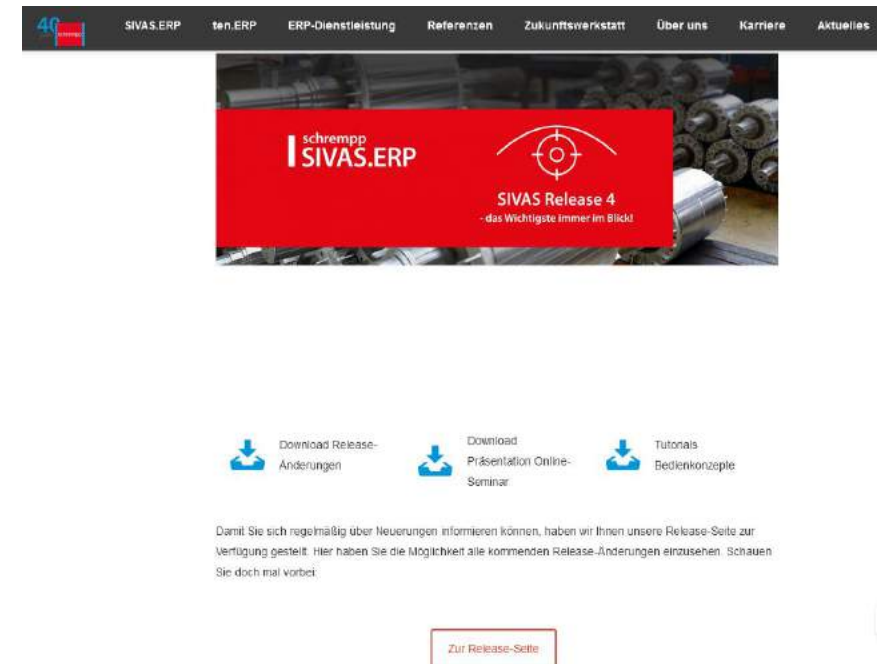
40 schrempp

SIVAS.ERP ten.ERP ERP-Dienstleistung Referenzen Zukunftswerkstatt Über uns Karriere Aktuelles

schrempp SIVAS.ERP

SIVAS Release 4
- das Wichtigste immer im Blick!

Download Release-Änderungen

Download Präsentation Online-Seminar

Tutorials Bedienkonzepte

Damit Sie sich regelmäßig über Neuerungen informieren können, haben wir Ihnen unsere Release-Seite zur Verfügung gestellt. Hier haben Sie die Möglichkeit alle kommenden Release-Änderungen einzusehen. Schauen Sie doch mal vorbei.

Zur Release-Seite